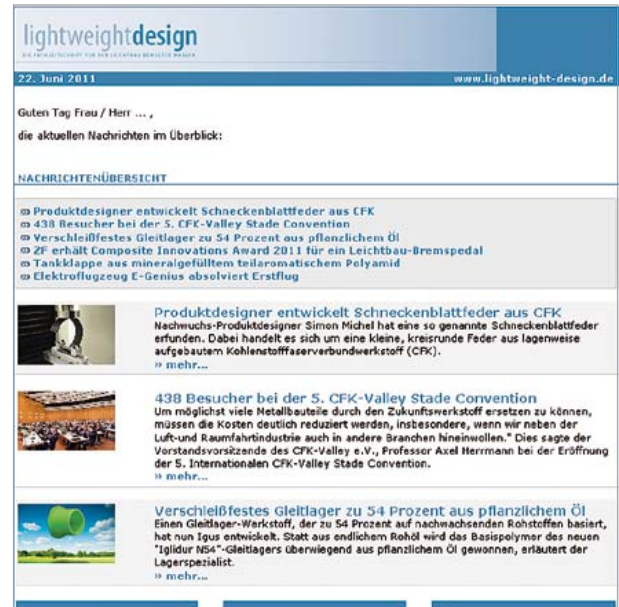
lightweightdesign

DIE FACHZEITSCHRIFT FÜR DEN LEICHTBAU BEWEGTER MASSEN

22. Juni 2011

www.lightweight-design.de

Guten Tag Frau / Herr ... ,

die aktuellen Nachrichten im Überblick:

NACHRICHTENÜBERSICHT

Produktdesigner entwickelt Schneckenblattfeder aus CFK
438 Besucher bei der 5. CFK-Valley Stade Convention
Verschleißfestes Gleitlager zu 54 Prozent aus pflanzlichem Öl
ZF erhält Composite Innovations Award 2011 für ein Leichtbau-Bremspedal
Tankklappe aus mineralgefülltem teilaromatischem Polyamid
Elektroflugzeug E-Genius absolviert Erstflug

Produktdesigner entwickelt Schneckenblattfeder aus CFK
Nachwuchs-Produktdesigner Simon Michel hat eine so genannte Schneckenblattfeder erfunden. Dabei handelt es sich um eine kleine, kreisrunde Feder aus lagenweise aufgebautem Kohlenstofffaserverbundwerkstoff (CFK).
» mehr...

438 Besucher bei der 5. CFK-Valley Stade Convention
Um möglichst viele Metallbauteile durch den Zukunftswerkstoff ersetzen zu können, müssen die Kosten deutlich reduziert werden, insbesondere, wenn wir neben der Luft-und Raumfahrtindustrie auch in andere Branchen hineinwollen." Dies sagte der Vorstandsvorsitzende des CFK-Valley e.V., Professor Axel Herrmann bei der Eröffnung der 5. Internationalen CFK-Valley Stade Convention.
» mehr...

Verschleißfestes Gleitlager zu 54 Prozent aus pflanzlichem Öl
Einen Gleitlager-Werkstoff, der zu 54 Prozent auf nachwachsenden Rohstoffen basiert, hat nun Igus entwickelt. Statt aus endlichem Rohöl wird das Basispolymer des neuen "Iglidur N54"-Gleitlagers überwiegend aus pflanzlichem Öl gewonnen, erläutert der Lagerspezialist.
» mehr...